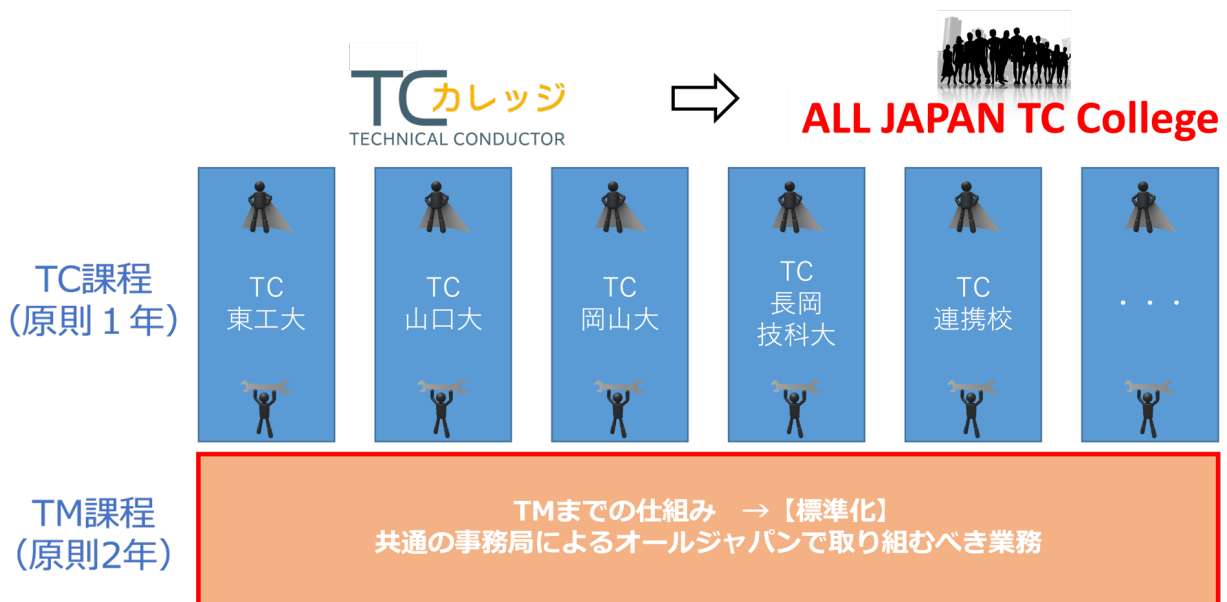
TC カレッジ
TECHNICAL CONDUCTOR

ALL JAPAN TC College

TC課程
（原則１年）

TC
東工大

TC
山口大

TC
岡山大

TC
長岡
技科大

TC
連携校

・・・

TM課程
（原則2年）

TMまでの仕組み →【標準化】
共通の事務局によるオールジャパンで取り組むべき業務